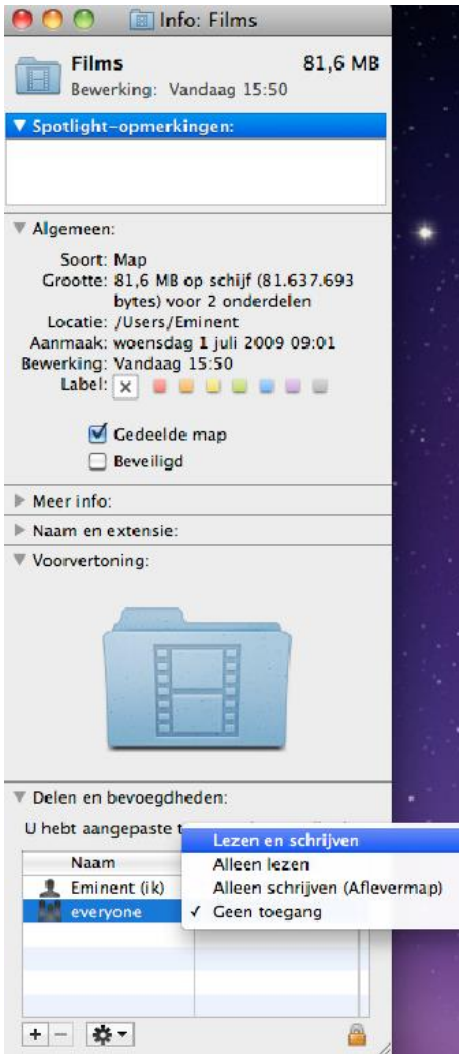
Info: Films

Films 81,6 MB
Bewerking: Vandaag 15:50

▼ Spotlight-opmerkingen:

▼ Algemeen:

Soort: Map
Grootte: 81,6 MB op schijf (81.637.693 bytes) voor 2 onderdelen
Locatie: /Users/Eminent
Aanmaak: woensdag 1 juli 2009 09:01
Bewerking: Vandaag 15:50
Label: ×

☑ Gedeelde map
☐ Beveiligd

▶ Meer info:

▶ Naam en extensie:

▼ Voorvertoning:

▼ Delen en bevoegdheden:

U hebt aangepaste t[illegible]

| Naam | |
|---|---|
| Eminent (ik) | |
| everyone | |

Lezen en schrijven
Alleen lezen
Alleen schrijven (Aflevermap)
✓ Geen toegang

+ −